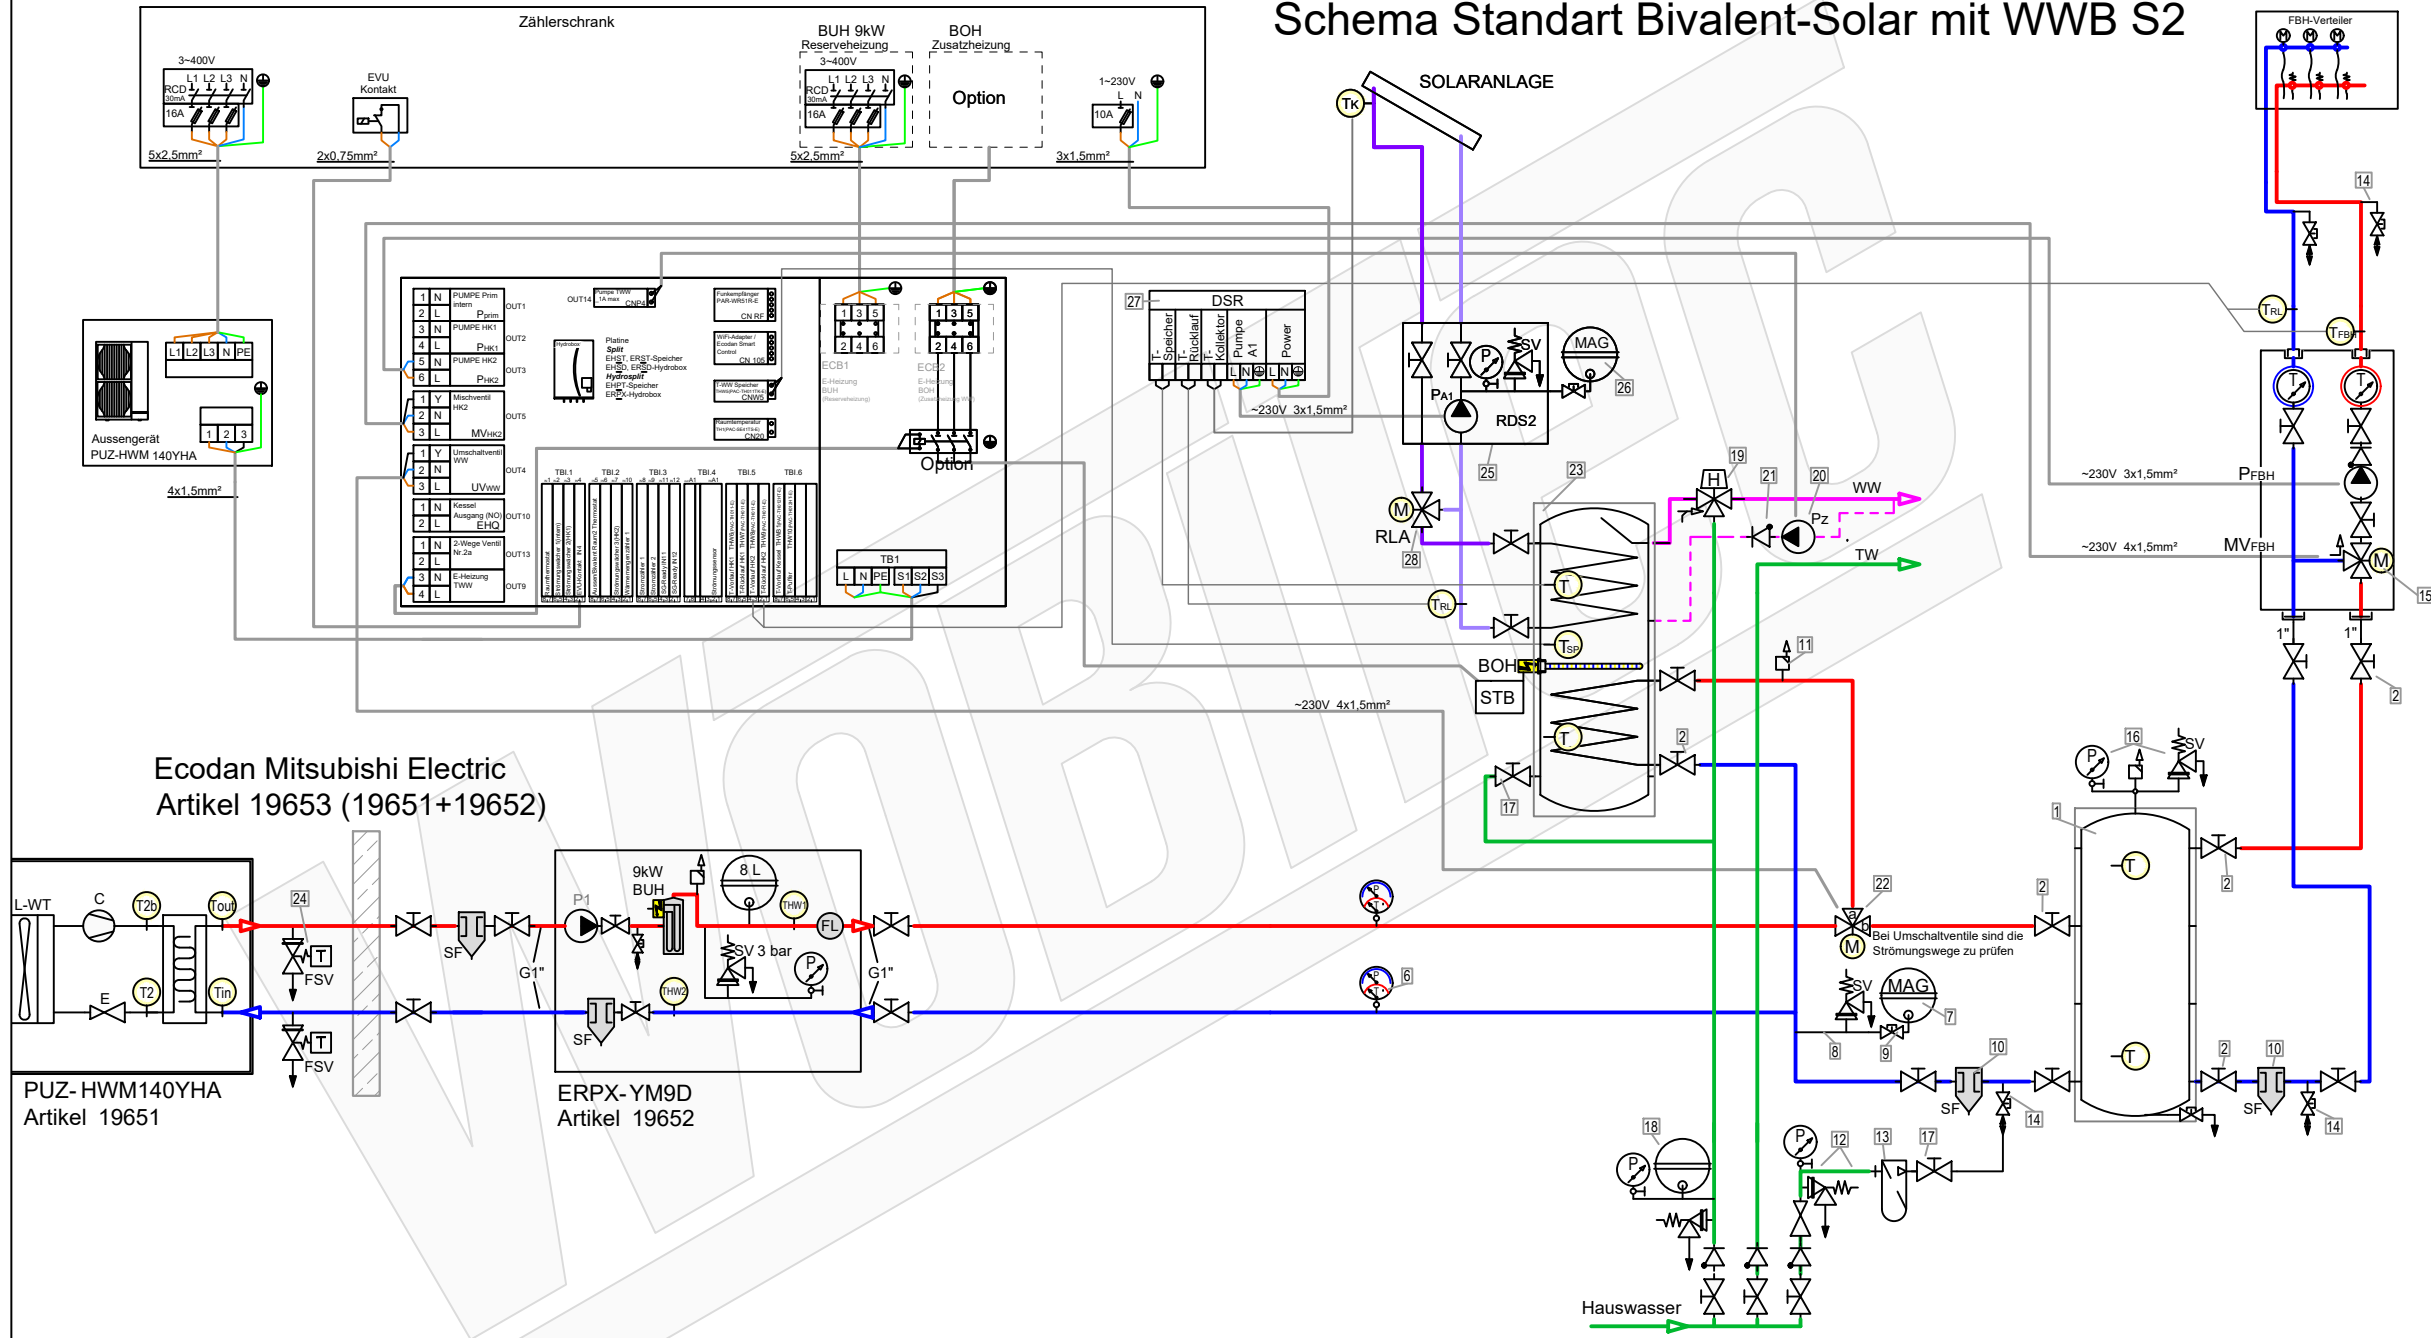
Schema Standart Bivalent-Solar mit WWB S2

Zählerschrank

3~400V
L1 L2 L3 N
RCD 30mA
16A
5x2,5mm²

EVU Kontakt
2x0,75mm²

BUH 9kW Reserveheizung
3~400V
L1 L2 L3 N
RCD 30mA
16A
5x2,5mm²

BOH Zusatzheizung
Option

1~230V
L N
10A
3x1,5mm²

SOLARANLAGE
TK

FBH-Verteiler

L1 L2 L3 N PE
1 2 3
Aussengerät
PUZ-HWM 140YHA
4x1,5mm²

PUMPE Prim intern Pprim OUT1
PUMPE HK1 PHK1 OUT2
PUMPE HK2 PHK2 OUT3
Mischventil HK2 MVHK2 OUT5
Umschaltventil WW UVWW OUT4
Kessel Ausgang (NO) EHQ OUT10
2-Wege Ventil Nr.2a OUT13
E-Heizung TWW OUT9
OUT14 Pumpe TWW CNP4
Funkempfänger CN RF
WiFi-Adapter CN 105
T-WW Speicher CNW5
Raumtemperatur CN20
Platine Split EHST, ERST-Speicher EHSD, ERSD-Hydrobox Hydrosplit EHPT-Speicher ERPX-Hydrobox
TBI.1 TBI.2 TBI.3 TBI.4 TBI.5 TBI.6
ECB1 E-Heizung BUH
ECB2 E-Heizung BOH
1 3 5
2 4 6
Option
TB1
L N PE S1 S2 S3

27 DSR
T-Speicher T-Rücklauf T-Kollektor Pumpe A1 Power
L N L N
~230V 3x1,5mm²
PA1 RDS2
SV P MAG 26
25 23
M RLA 28
TRL
T TSP BOH STB T
19 H 21 20 Pz WW TW
11 2 17
~230V 4x1,5mm²
~230V 3x1,5mm²
~230V 4x1,5mm²
TRL TFB
PFBH MVFBH M 15
14 1" 1" 2

Ecodan Mitsubishi Electric
Artikel 19653 (19651+19652)

L-WT C T2b Tout E T2 Tin
24 FSV T FSV T
SF G1"
P1 9kW BUH 8 L THW1 FL SV 3 bar P THW2 SF G1"
PUZ- HWM140YHA
Artikel 19651
ERPX-YM9D
Artikel 19652

6
22 M Bei Umschaltventile sind die Strömungswege zu prüfen
SV MAG 7 8 9
P 16 SV 1 T T 2 2
10 SF 14 2 10 SF 14
18 P 12 13 17 P
Hauswasser